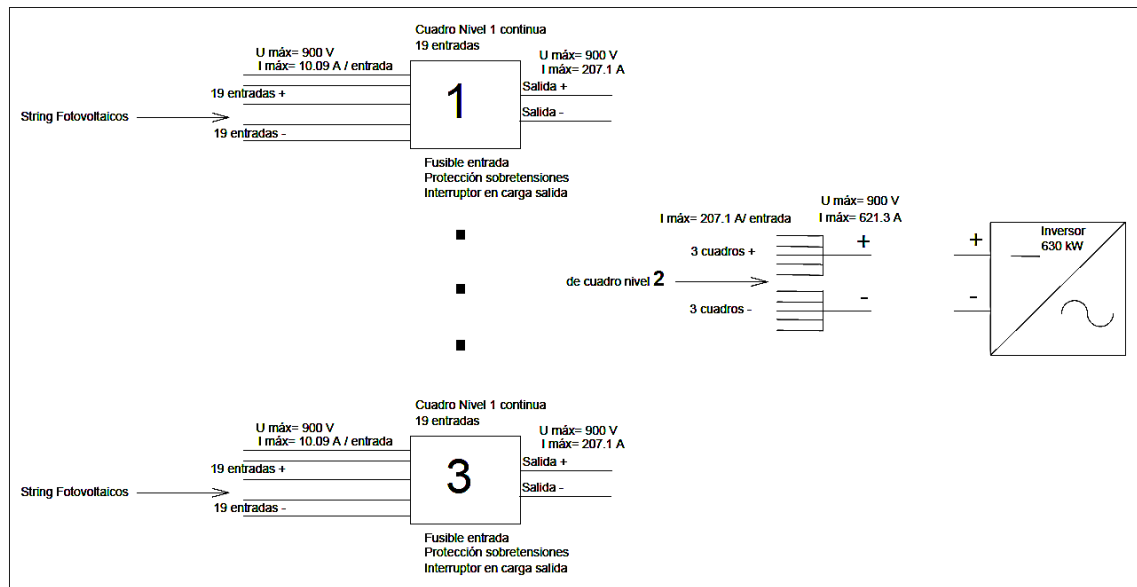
Cuadro Nivel 1 continua
19 entradas

U máx= 900 V
I máx= 10.09 A / entrada

U máx= 900 V
I máx= 207.1 A

19 entradas +

1

Salida +

String Fotovoltaicos

Salida -

19 entradas -

Fusible entrada
Protección sobretensiones
Interruptor en carga salida

U máx= 900 V
I máx= 207.1 A/ entrada
I máx= 621.3 A

3 cuadros +

+

+

Inversor
630 kW

de cuadro nivel 2

-

-

3 cuadros -

Cuadro Nivel 1 continua
19 entradas

U máx= 900 V
I máx= 10.09 A / entrada

U máx= 900 V
I máx= 207.1 A

19 entradas +

3

Salida +

String Fotovoltaicos

Salida -

19 entradas -

Fusible entrada
Protección sobretensiones
Interruptor en carga salida